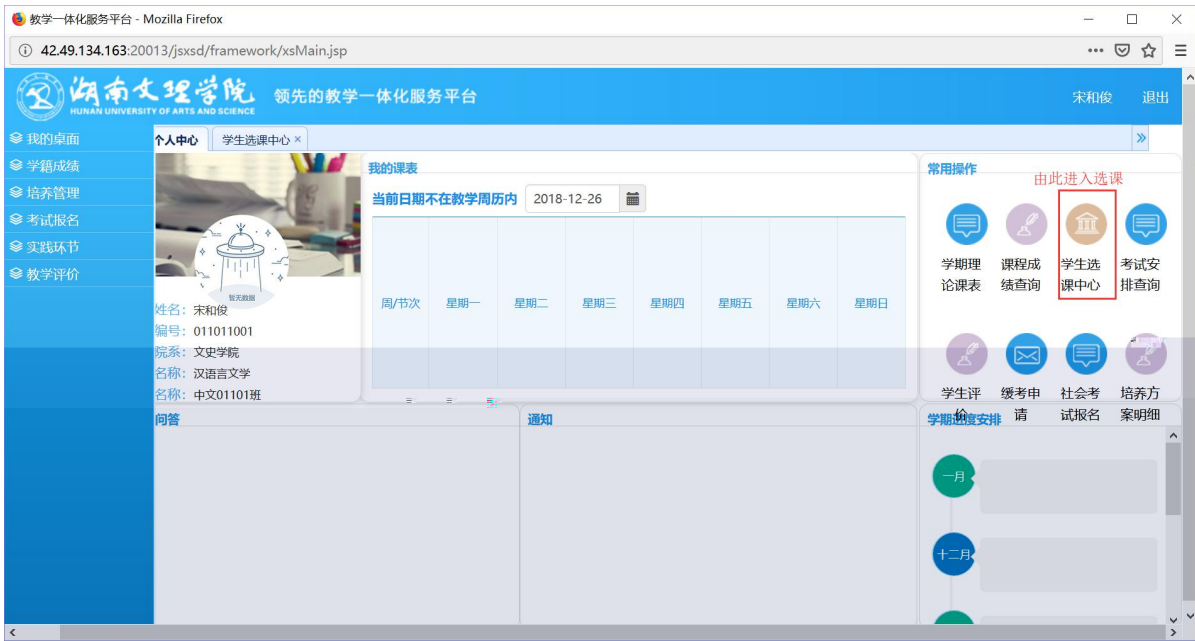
教学一体化服务平台 - Mozilla Firefox

42.49.134.163:20013/jsxsd/framework/xsMain.jsp

湖南文理学院 HUNAN UNIVERSITY OF ARTS AND SCIENCE 领先的教学一体化服务平台

宋和俊 退出

我的桌面
学籍成绩
培养管理
考试报名
实践环节
教学评价

个人中心 学生选课中心 ×

暂无数据

姓名: 宋和俊
编号: 011011001
院系: 文史学院
名称: 汉语言文学
名称: 中文01101班

我的课表
当前日期不在教学周历内 2018-12-26

| 周/节次 | 星期一 | 星期二 | 星期三 | 星期四 | 星期五 | 星期六 | 星期日 |
|---|---|---|---|---|---|---|---|

常用操作
由此进入选课
学期理论课表
课程成绩查询
学生选课中心
考试安排查询
学生评价
缓考申请
社会考试报名
培养方案明细

问答
通知
学期进度安排
一月
十二月